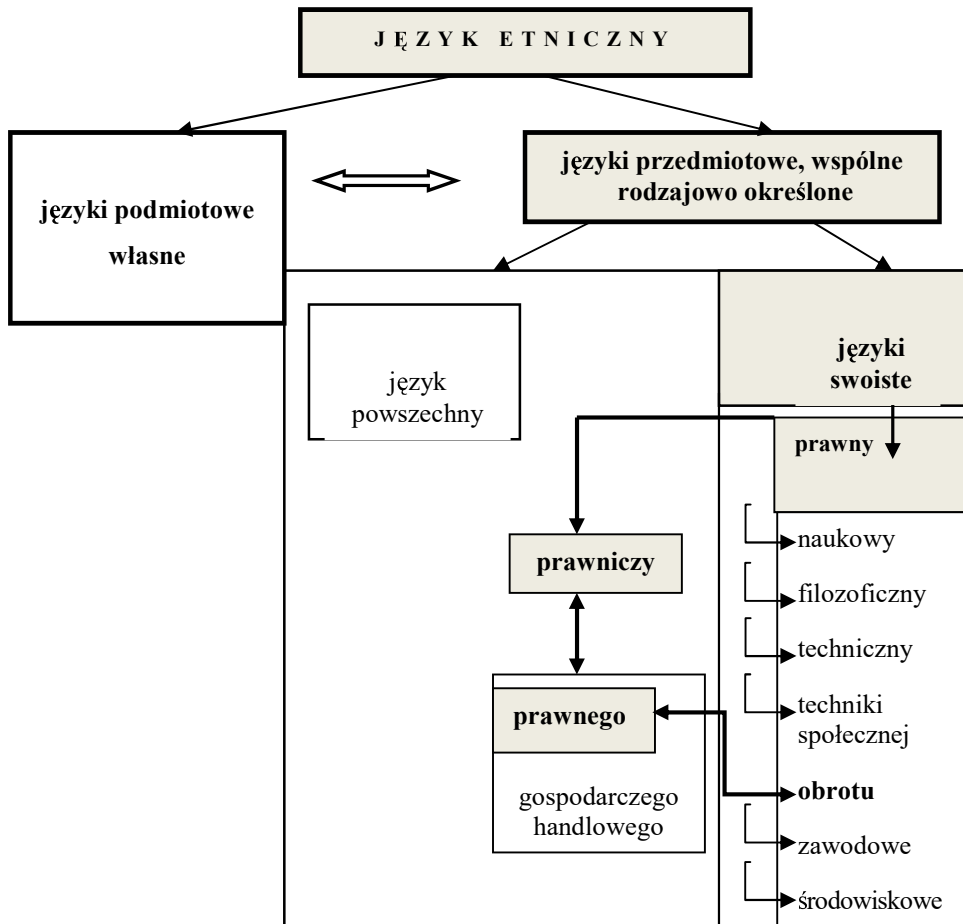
J Ę Z Y K E T N I C Z N Y

języki podmiotowe własne

języki przedmiotowe, wspólne rodzajowo określone

język powszechny

języki swoiste

prawny

prawniczy

naukowy

filozoficzny

techniczny

techniki społecznej

prawnego

gospodarczego handlowego

obrotu

zawodowe

środowiskowe